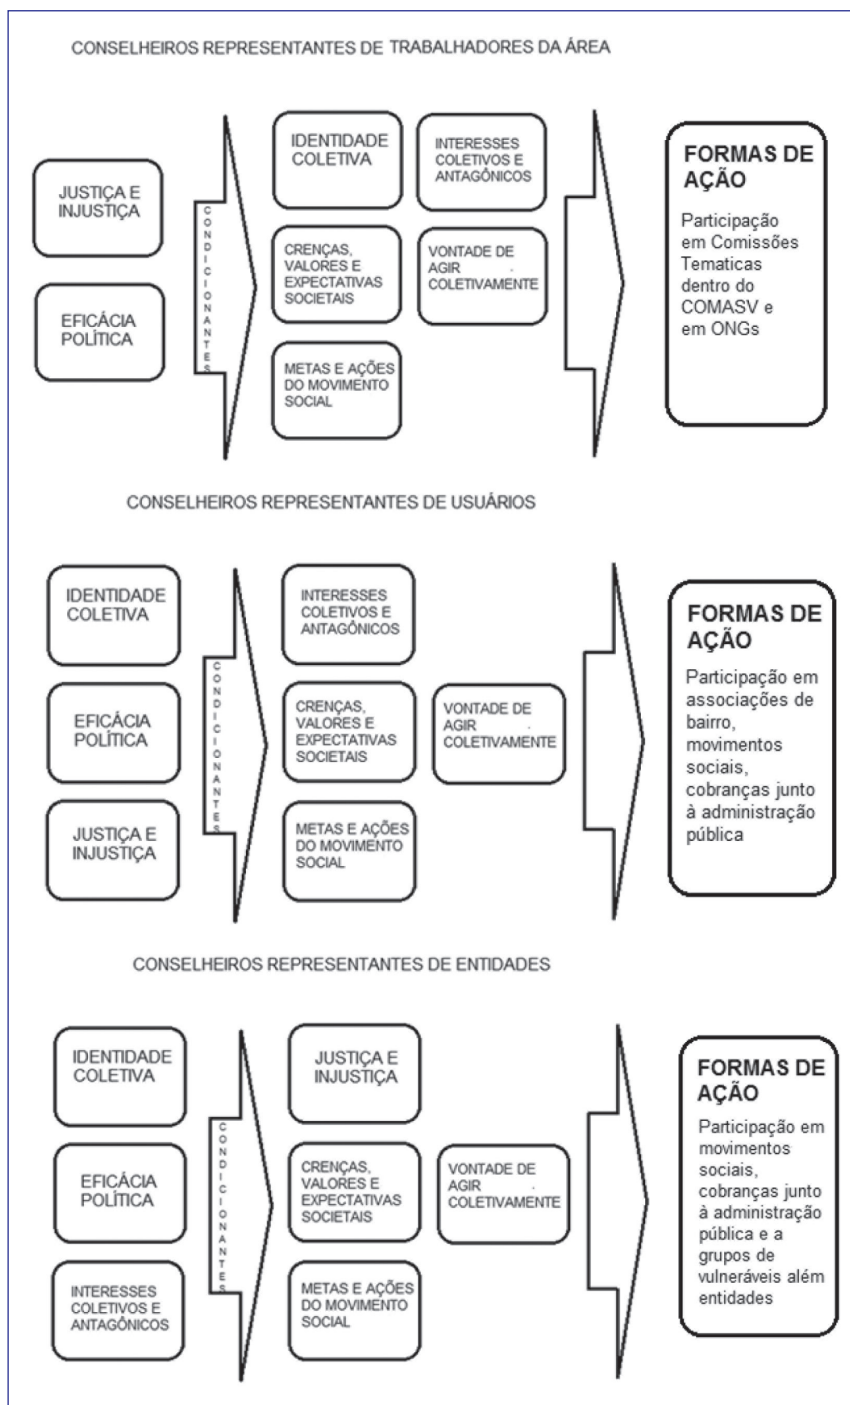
CONSELHEIROS REPRESENTANTES DE TRABALHADORES DA ÁREA

JUSTIÇA E INJUSTIÇA

EFICÁCIA POLÍTICA

CONDICIONANTES

IDENTIDADE COLETIVA

INTERESSES COLETIVOS E ANTAGÔNICOS

CRENÇAS, VALORES E EXPECTATIVAS SOCIETAIS

VONTADE DE AGIR COLETIVAMENTE

METAS E AÇÕES DO MOVIMENTO SOCIAL

FORMAS DE AÇÃO

Participação em Comissões Tematicas dentro do COMASV e em ONGs

CONSELHEIROS REPRESENTANTES DE USUÁRIOS

IDENTIDADE COLETIVA

EFICÁCIA POLÍTICA

JUSTIÇA E INJUSTIÇA

CONDICIONANTES

INTERESSES COLETIVOS E ANTAGÔNICOS

CRENÇAS, VALORES E EXPECTATIVAS SOCIETAIS

VONTADE DE AGIR COLETIVAMENTE

METAS E AÇÕES DO MOVIMENTO SOCIAL

FORMAS DE AÇÃO

Participação em associações de bairro, movimentos sociais, cobranças junto à administração pública

CONSELHEIROS REPRESENTANTES DE ENTIDADES

IDENTIDADE COLETIVA

EFICÁCIA POLÍTICA

INTERESSES COLETIVOS E ANTAGÔNICOS

CONDICIONANTES

JUSTIÇA E INJUSTIÇA

CRENÇAS, VALORES E EXPECTATIVAS SOCIETAIS

VONTADE DE AGIR COLETIVAMENTE

METAS E AÇÕES DO MOVIMENTO SOCIAL

FORMAS DE AÇÃO

Participação em movimentos sociais, cobranças junto à administração pública e a grupos de vulneráveis além entidades